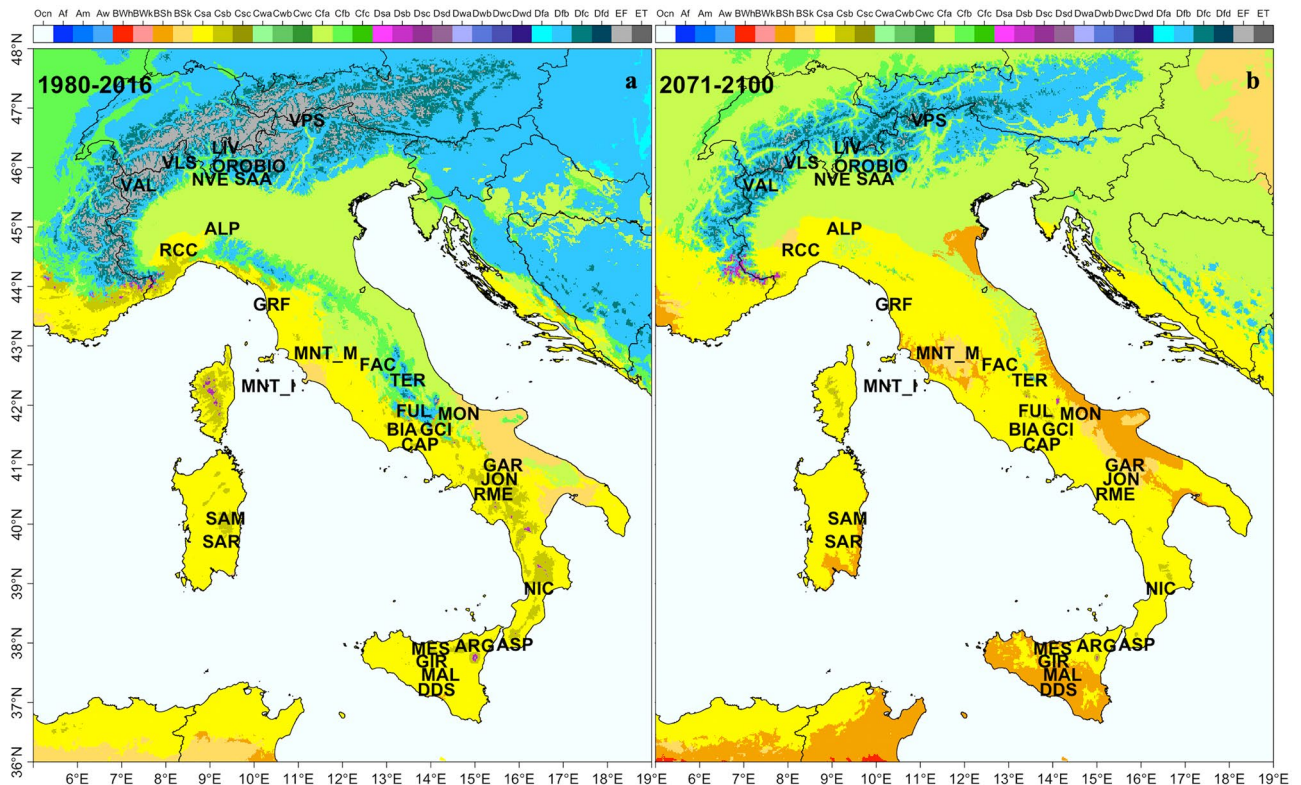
Ocn Af Am Aw BWh BWk BSh BSk Csa Csb Csc Cwa Cwb Cwc Cfa Cfb Cfc Dsa Dsb Dsc Dsd Dwa Dwb Dwc Dwd Dfa Dfb Dfc Dfd EF ET

1980-2016

a

VPS
LIV
VLS
OROBIO
NVE SAA
VAL
ALP
RCC
GRF
MNT_M
FAC
TER
MNT_I
FUL
MON
BIA GCI
CAP
GAR
JON
RME
SAM
SAR
NIC
MES
ARG ASP
GIR
MAL
DDS

48°N
47°N
46°N
45°N
44°N
43°N
42°N
41°N
40°N
39°N
38°N
37°N
36°N

6°E 7°E 8°E 9°E 10°E 11°E 12°E 13°E 14°E 15°E 16°E 17°E 18°E 19°E

Ocn Af Am Aw BWh BWk BSh BSk Csa Csb Csc Cwa Cwb Cwc Cfa Cfb Cfc Dsa Dsb Dsc Dsd Dwa Dwb Dwc Dwd Dfa Dfb Dfc Dfd EF ET

2071-2100

b

VPS
LIV
VLS
OROBIO
NVE SAA
VAL
ALP
RCC
GRF
MNT_M
FAC
TER
MNT_I
FUL
MON
BIA GCI
CAP
GAR
JON
RME
SAM
SAR
NIC
MES
ARG ASP
GIR
MAL
DDS

6°E 7°E 8°E 9°E 10°E 11°E 12°E 13°E 14°E 15°E 16°E 17°E 18°E 19°E